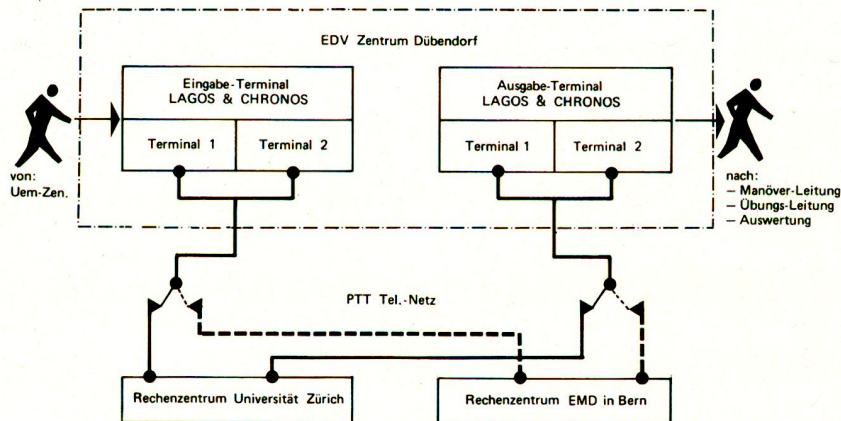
EDV Zentrum Dübendorf

Eingabe-Terminal
LAGOS & CHRONOS

Terminal 1

Terminal 2

Ausgabe-Terminal
LAGOS & CHRONOS

Terminal 1

Terminal 2

von:
Uem-Zen.

nach:
– Manöver-Leitung
– Übungs-Leitung
– Auswertung

PTT Tel.-Netz

Rechenzentrum Universität Zürich

Rechenzentrum EMD in Bern